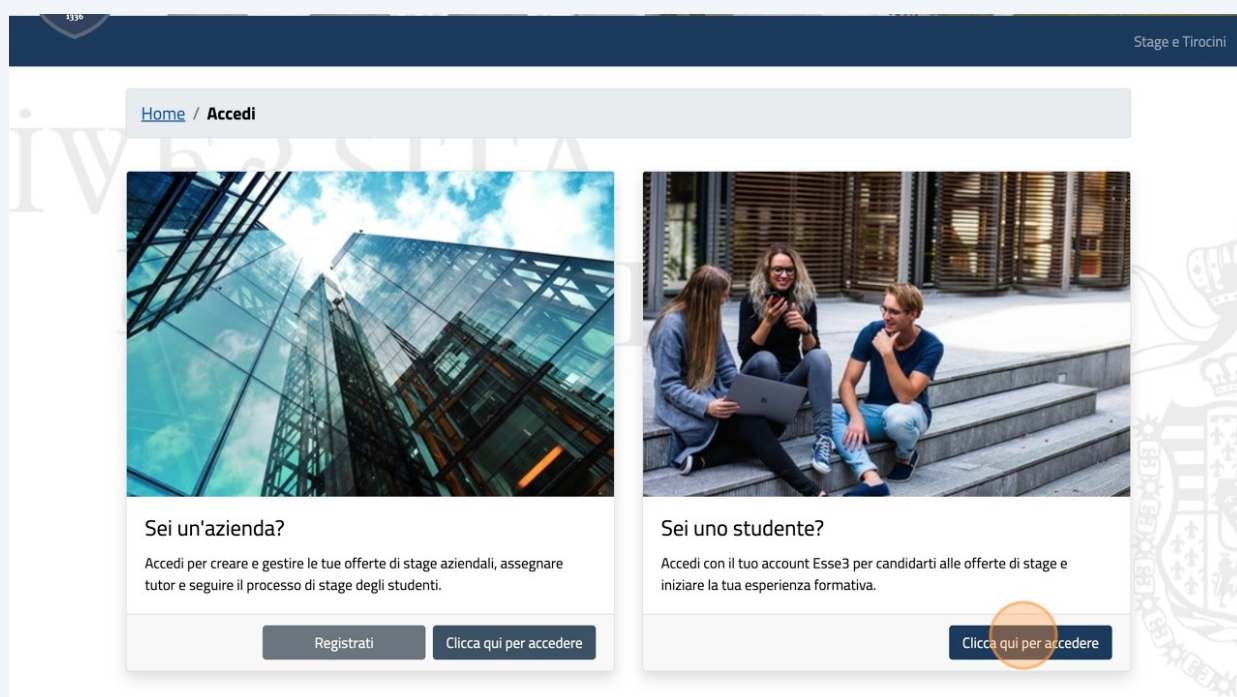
1336

Stage e Tirocini

Home / Accedi

Sei un'azienda?

Accedi per creare e gestire le tue offerte di stage aziendali, assegnare tutor e seguire il processo di stage degli studenti.

Registrati

Clicca qui per accedere

Sei uno studente?

Accedi con il tuo account Esse3 per candidarti alle offerte di stage e iniziare la tua esperienza formativa.

Clicca qui per accedere